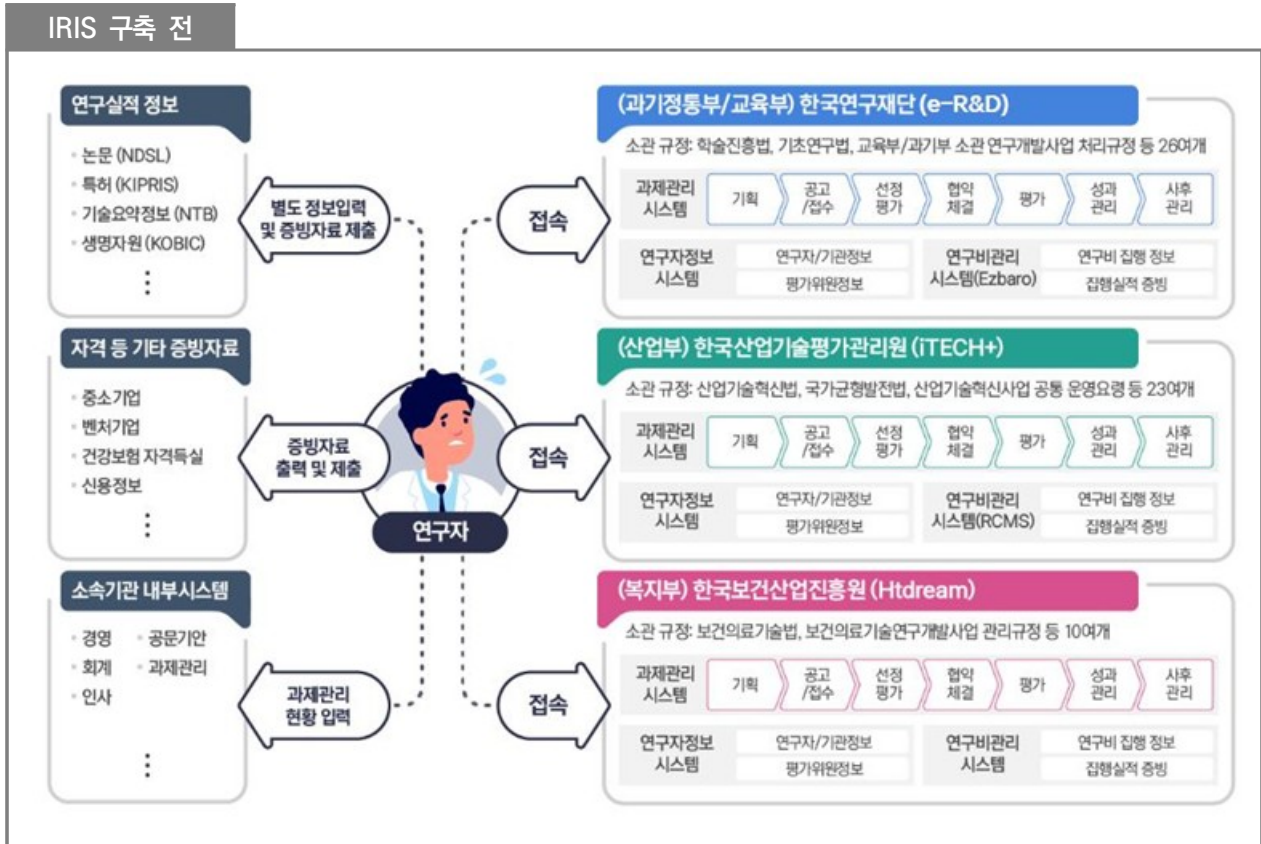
IRIS 구축 전

연구실적 정보

· 논문 (NDSL)
· 특허 (KIPRIS)
· 기술요약정보 (NTB)
· 생명자원 (KOBIC)
⋮

자격 등 기타 증빙자료

· 중소기업
· 벤처기업
· 건강보험 자격득실
· 신용정보
⋮

소속기관 내부시스템

· 경영 · 공문기안
· 회계 · 과제관리
· 인사
⋮

별도 정보입력 및 증빙자료 제출

증빙자료 출력 및 제출

과제관리 현황 입력

연구자

접속

접속

접속

(과기정통부/교육부) 한국연구재단 (e-R&D)

소관 규정: 학술진흥법, 기초연구법, 교육부/과기부 소관 연구개발사업 처리규정 등 26여개

과제관리 시스템: 기획 | 공고/접수 | 선정평가 | 협약체결 | 평가 | 성과관리 | 사후관리

| 연구자정보 시스템 | 연구자/기관정보 | 연구비관리 시스템(Ezbaro) | 연구비 집행 정보 |
|---|---|---|---|
| | 평가위원정보 | | 집행실적 증빙 |

(산업부) 한국산업기술평가관리원 (iTECH+)

소관 규정: 산업기술혁신법, 국가균형발전법, 산업기술혁신사업 공통 운영요령 등 23여개

과제관리 시스템: 기획 | 공고/접수 | 선정평가 | 협약체결 | 평가 | 성과관리 | 사후관리

| 연구자정보 시스템 | 연구자/기관정보 | 연구비관리 시스템(RCMS) | 연구비 집행 정보 |
|---|---|---|---|
| | 평가위원정보 | | 집행실적 증빙 |

(복지부) 한국보건산업진흥원 (Htdream)

소관 규정: 보건의료기술법, 보건의료기술연구개발사업 관리규정 등 10여개

과제관리 시스템: 기획 | 공고/접수 | 선정평가 | 협약체결 | 평가 | 성과관리 | 사후관리

| 연구자정보 시스템 | 연구자/기관정보 | 연구비관리 시스템 | 연구비 집행 정보 |
|---|---|---|---|
| | 평가위원정보 | | 집행실적 증빙 |